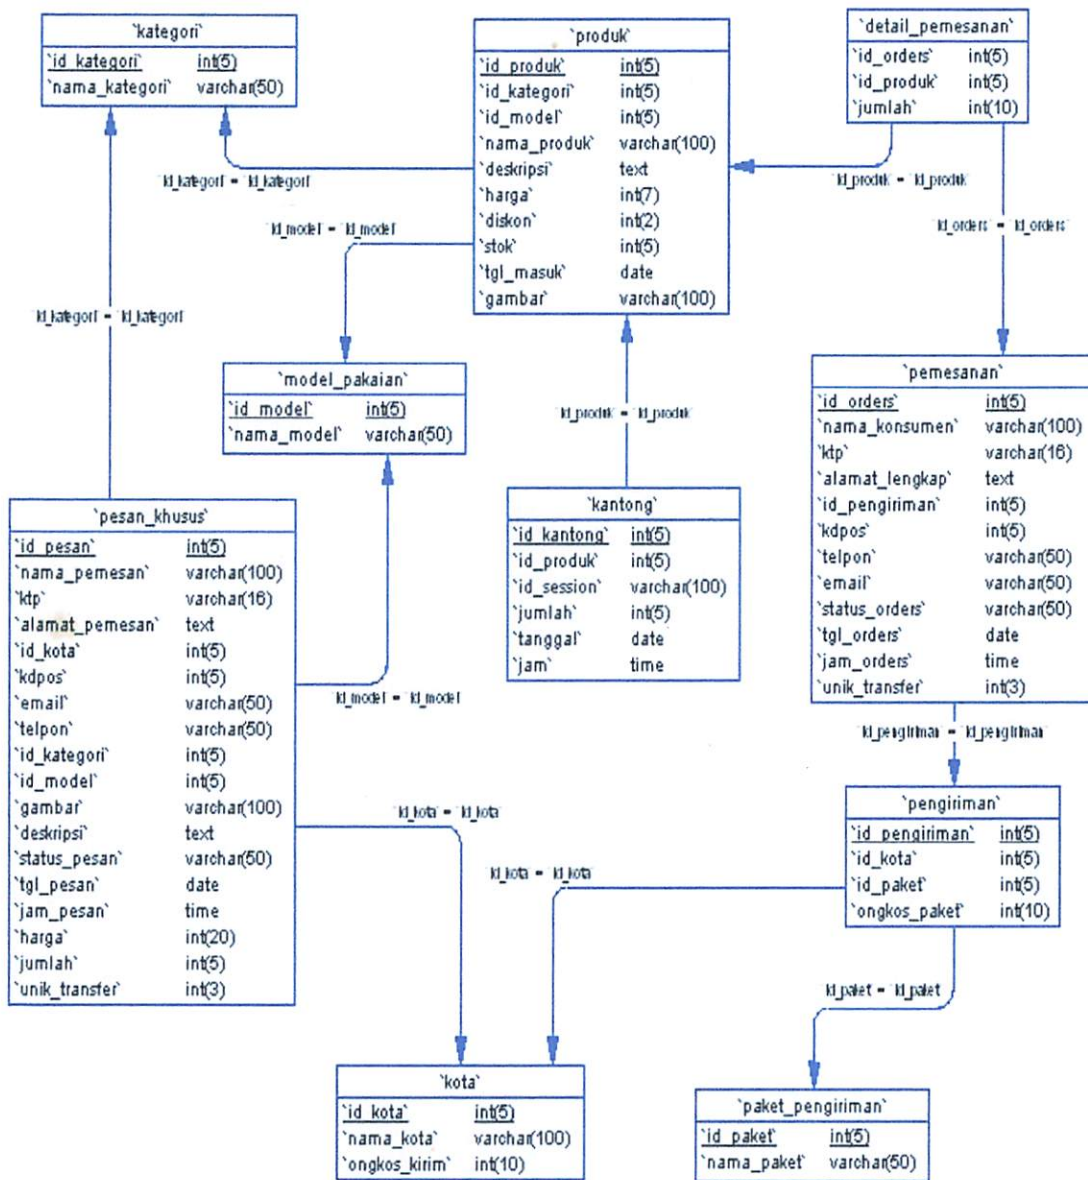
`kategori`

| `id_kategori` | int(5) |
|---|---|
| `nama_kategori` | varchar(50) |

`produk`

| `id_produk` | int(5) |
|---|---|
| `id_kategori` | int(5) |
| `id_model` | int(5) |
| `nama_produk` | varchar(100) |
| `deskripsi` | text |
| `harga` | int(7) |
| `diskon` | int(2) |
| `stok` | int(5) |
| `tgl_masuk` | date |
| `gambar` | varchar(100) |

`detail_pemesanan`

| `id_orders` | int(5) |
|---|---|
| `id_produk` | int(5) |
| `jumlah` | int(10) |

`id_kategori` = `id_kategori`

`id_model` = `id_model`

`id_produk` = `id_produk`

`id_orders` = `id_orders`

`id_kategori` = `id_kategori`

`model_pakaian`

| `id_model` | int(5) |
|---|---|
| `nama_model` | varchar(50) |

`id_produk` = `id_produk`

`pemesanan`

| `id_orders` | int(5) |
|---|---|
| `nama_konsumen` | varchar(100) |
| `ktp` | varchar(16) |
| `alamat_lengkap` | text |
| `id_pengiriman` | int(5) |
| `kdpos` | int(5) |
| `telpon` | varchar(50) |
| `email` | varchar(50) |
| `status_orders` | varchar(50) |
| `tgl_orders` | date |
| `jam_orders` | time |
| `unik_transfer` | int(3) |

`pesan_khusus`

| `id_pesan` | int(5) |
|---|---|
| `nama_pemesan` | varchar(100) |
| `ktp` | varchar(16) |
| `alamat_pemesan` | text |
| `id_kota` | int(5) |
| `kdpos` | int(5) |
| `email` | varchar(50) |
| `telpon` | varchar(50) |
| `id_kategori` | int(5) |
| `id_model` | int(5) |
| `gambar` | varchar(100) |
| `deskripsi` | text |
| `status_pesan` | varchar(50) |
| `tgl_pesan` | date |
| `jam_pesan` | time |
| `harga` | int(20) |
| `jumlah` | int(5) |
| `unik_transfer` | int(3) |

`kantong`

| `id_kantong` | int(5) |
|---|---|
| `id_produk` | int(5) |
| `id_session` | varchar(100) |
| `jumlah` | int(5) |
| `tanggal` | date |
| `jam` | time |

`id_model` = `id_model`

`id_pengiriman` = `id_pengiriman`

`id_kota` = `id_kota`

`pengiriman`

| `id_pengiriman` | int(5) |
|---|---|
| `id_kota` | int(5) |
| `id_paket` | int(5) |
| `ongkos_paket` | int(10) |

`id_kota` = `id_kota`

`id_paket` = `id_paket`

`kota`

| `id_kota` | int(5) |
|---|---|
| `nama_kota` | varchar(100) |
| `ongkos_kirim` | int(10) |

`paket_pengiriman`

| `id_paket` | int(5) |
|---|---|
| `nama_paket` | varchar(50) |